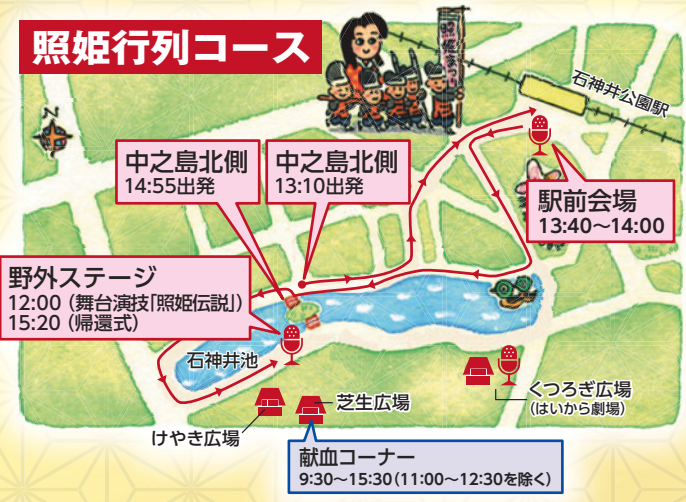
照姫行列コース

石神井公園駅

中之島北側
14:55出発

中之島北側
13:10出発

駅前会場
13:40〜14:00

野外ステージ
12:00（舞台演技「照姫伝説」）
15:20（帰還式）

石神井池

くつろぎ広場
（はいから劇場）

芝生広場

けやき広場

献血コーナー
9:30〜15:30（11:00〜12:30を除く）

N